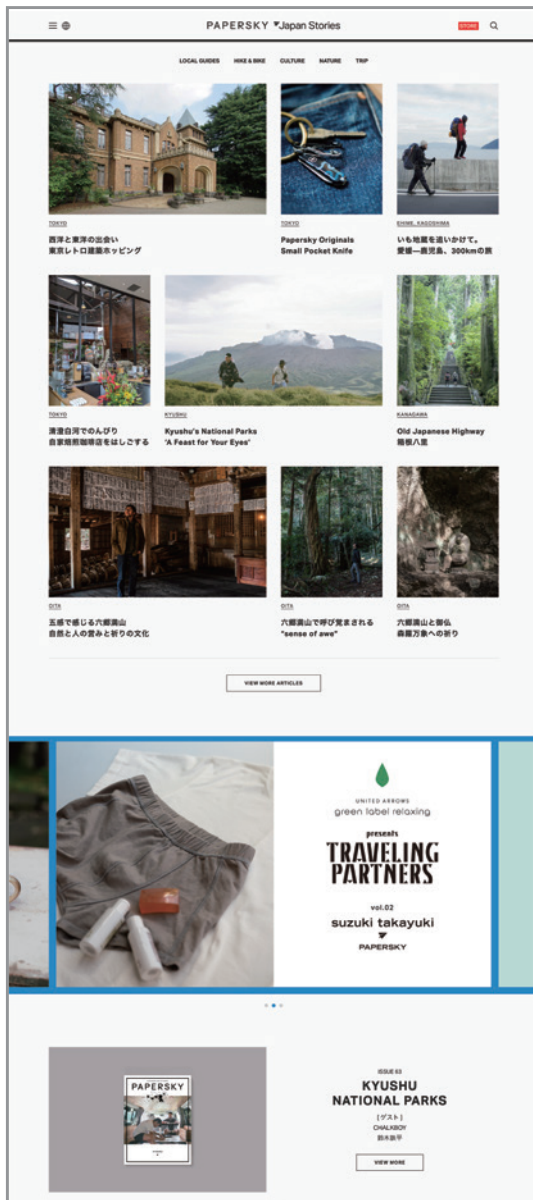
PAPERSKY Japan Stories

STORE

LOCAL GUIDES HIKE & BIKE CULTURE NATURE TRIP

TOKYO
西洋と東洋の出会い
東京レトロ建築ホッピング

TOKYO
Papersky Originals
Small Pocket Knife

EHIME, KAGOSHIMA
いも地蔵を追いかけて。
愛媛→鹿児島、300kmの旅

TOKYO
清澄白河でのんびり
自家焙煎珈琲店をはしごする

KYUSHU
Kyushu's National Parks
'A Feast for Your Eyes'

KANAGAWA
Old Japanese Highway
箱根八里

OITA
五感で感じる六郷満山
自然と人の営みと祈りの文化

OITA
六郷満山で呼び覚まされる
"sense of awe"

OITA
六郷満山と御仏
森羅万象への祈り

VIEW MORE ARTICLES

UNITED ARROWS
green label relaxing
presents
TRAVELING PARTNERS
vol.02
suzuki takayuki
PAPERSKY

PAPERSKY

ISSUE 63
KYUSHU NATIONAL PARKS
[ゲスト]
CHALKBOY
鈴木鉄平

VIEW MORE